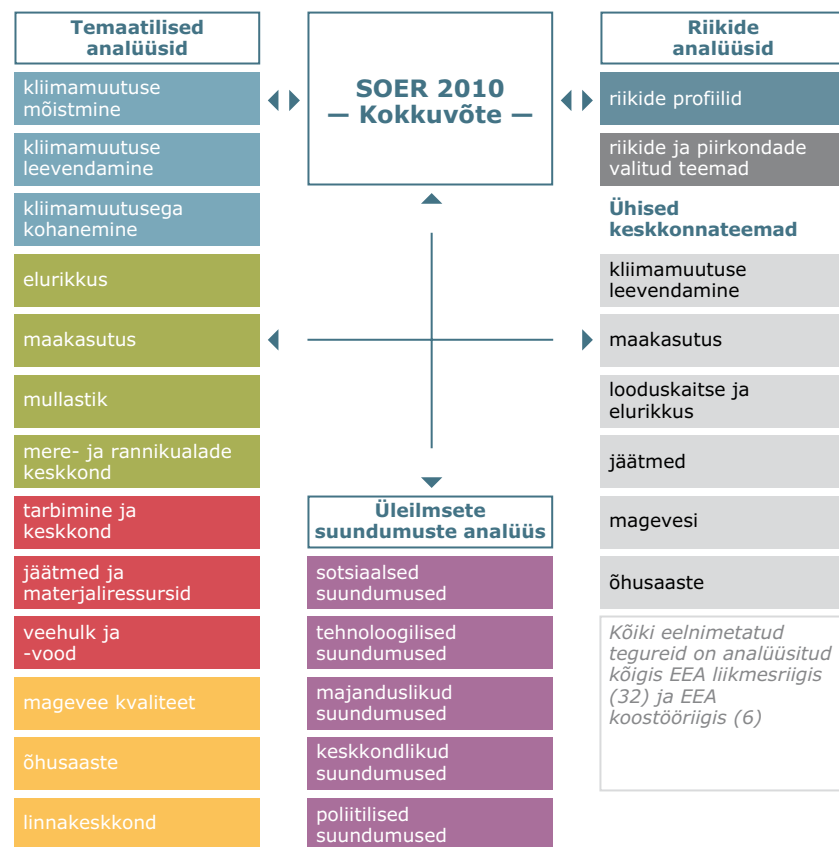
Temaatilised analüüsid

kliimamuutuse mõistmine

kliimamuutuse leevendamine

kliimamuutusega kohanemine

elurikkus

maakasutus

mullastik

mere- ja rannikualade keskkond

tarbimine ja keskkond

jäätmed ja materjaliressursid

veehulk ja -vood

magevee kvaliteet

õhusaaste

linnakeskkond

SOER 2010 — Kokkuvõte —

Üleilmsete suundumuste analüüs

sotsiaalsed suundumused

tehnoloogilised suundumused

majanduslikud suundumused

keskkondlikud suundumused

poliitilised suundumused

Riikide analüüsid

riikide profiilid

riikide ja piirkondade valitud teemad

Ühised keskkonnateemad

kliimamuutuse leevendamine

maakasutus

looduskaitse ja elurikkus

jäätmed

magevesi

õhusaaste

Kõiki eelnimetatud tegureid on analüüsitud kõigis EEA liikmesriigis (32) ja EEA koostööriigis (6)